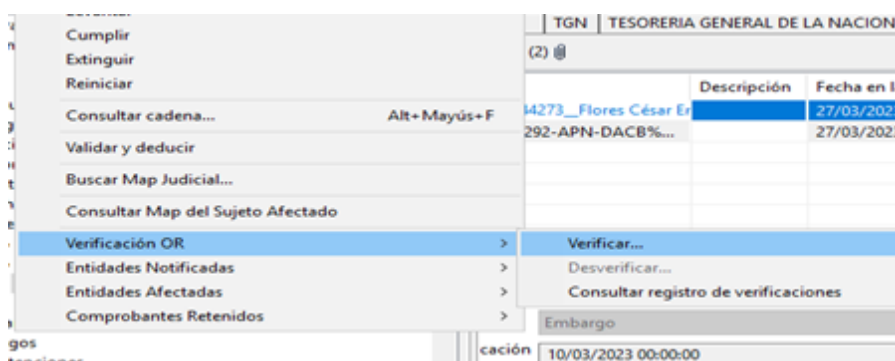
Cumplir
Extinguir
Reiniciar
Consultar cadena... Alt+Mayús+F
Validar y deducir
Buscar Map Judicial...
Consultar Map del Sujeto Afectado
Verificación OR >
Entidades Notificadas >
Entidades Afectadas >
Comprobantes Retenidos >

Verificar...
Desverificar...
Consultar registro de verificaciones

TGN | TESORERIA GENERAL DE LA NACION
(2)

| | Descripción | Fecha en l |
|---|---|---|
| 4273__Flores César Er | | 27/03/202 |
| 292-APN-DACB%... | | 27/03/202 |

Embargo
cación 10/03/2023 00:00:00
gos